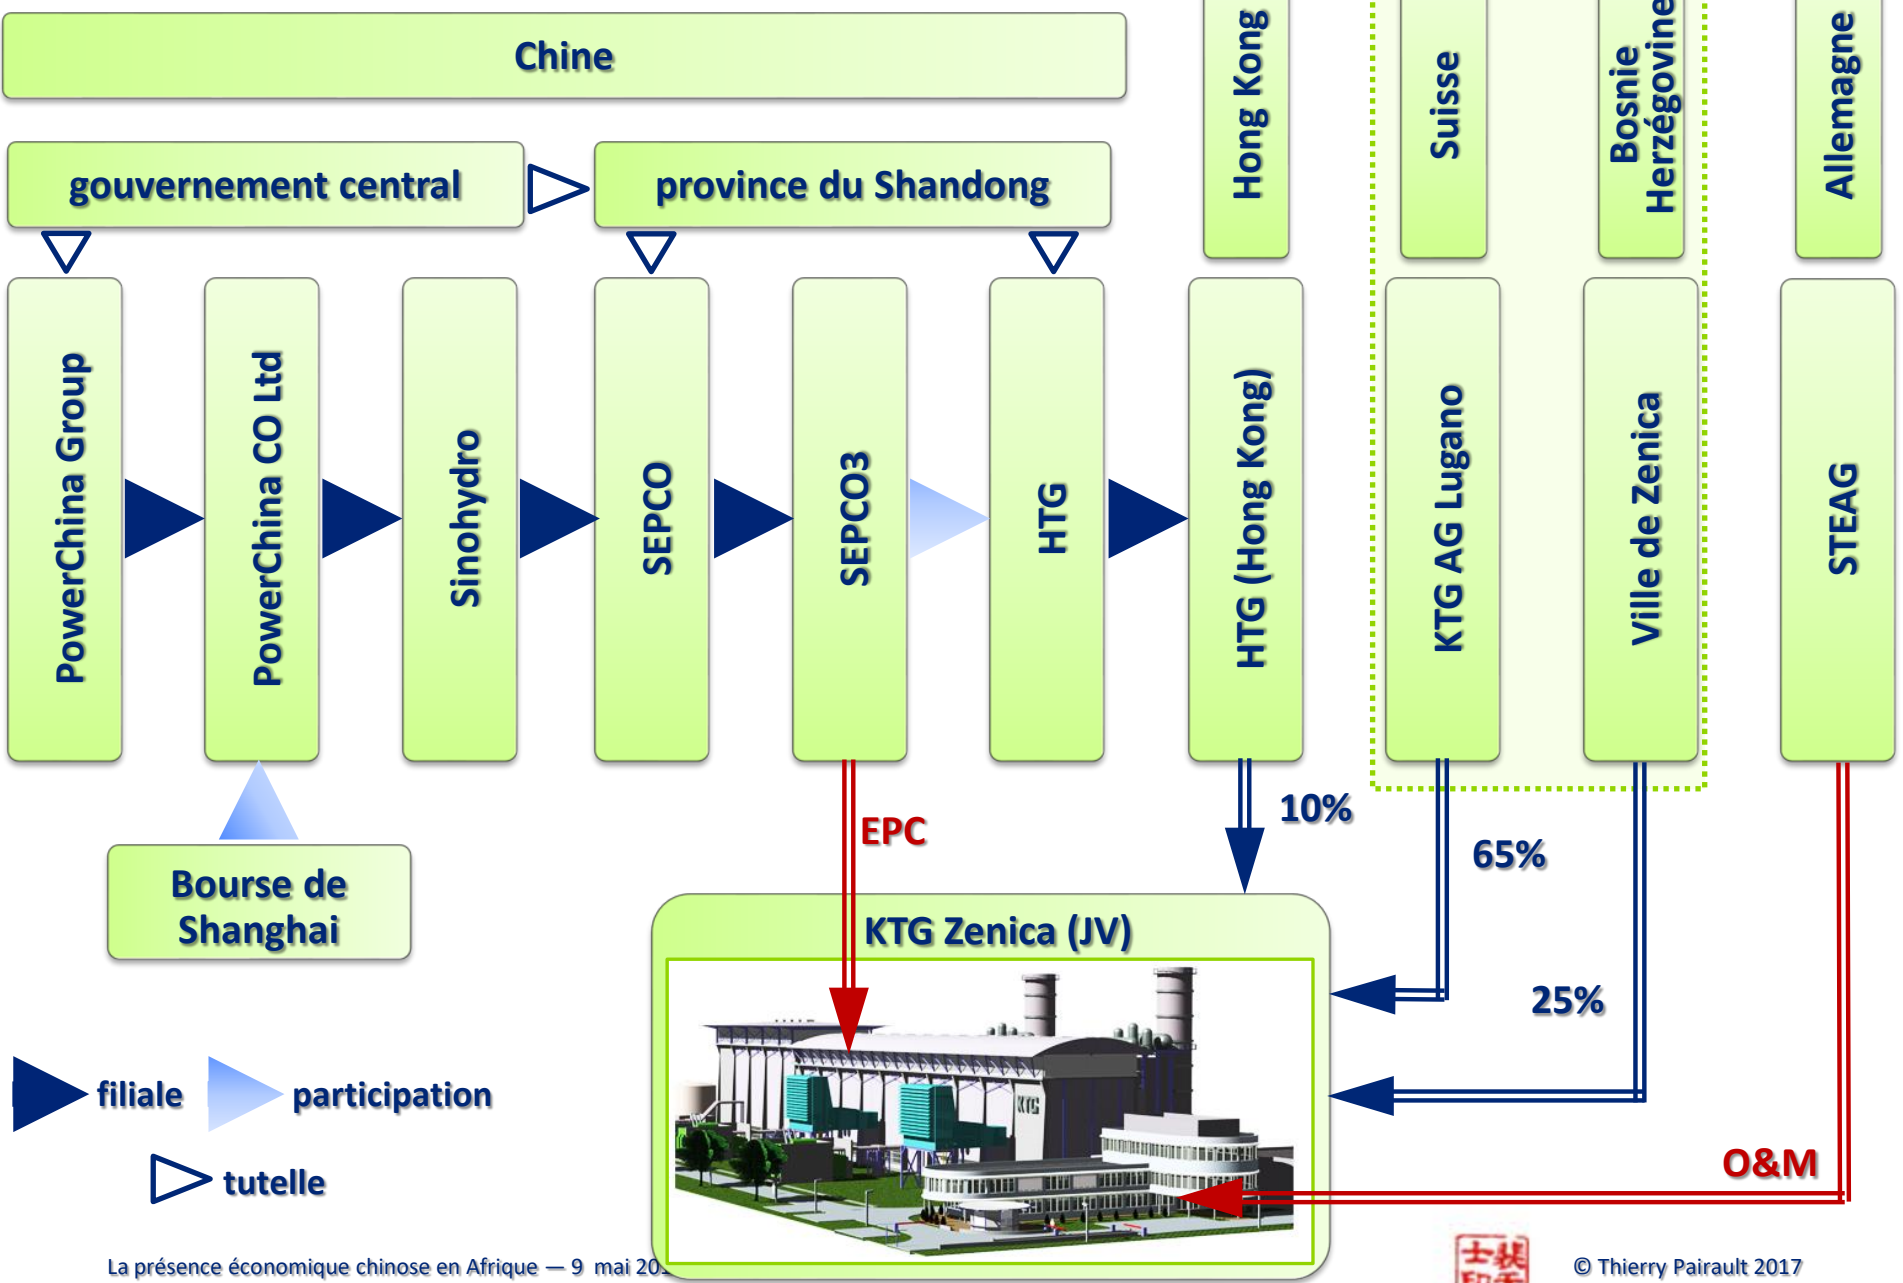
Chine

Hong Kong

Suisse

Bosnie Herzégovine

Allemagne

gouvernement central

province du Shandong

PowerChina Group

PowerChina CO Ltd

Sinohydro

SEPCO

SEPCO3

HTG

HTG (Hong Kong)

KTG AG Lugano

Ville de Zenica

STEAG

Bourse de Shanghai

EPC

10%

65%

25%

KTG Zenica (JV)

O&M

filiale

participation

tutelle

La présence économique chinose en Afrique — 9 mai 20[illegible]

© Thierry Pairault 2017